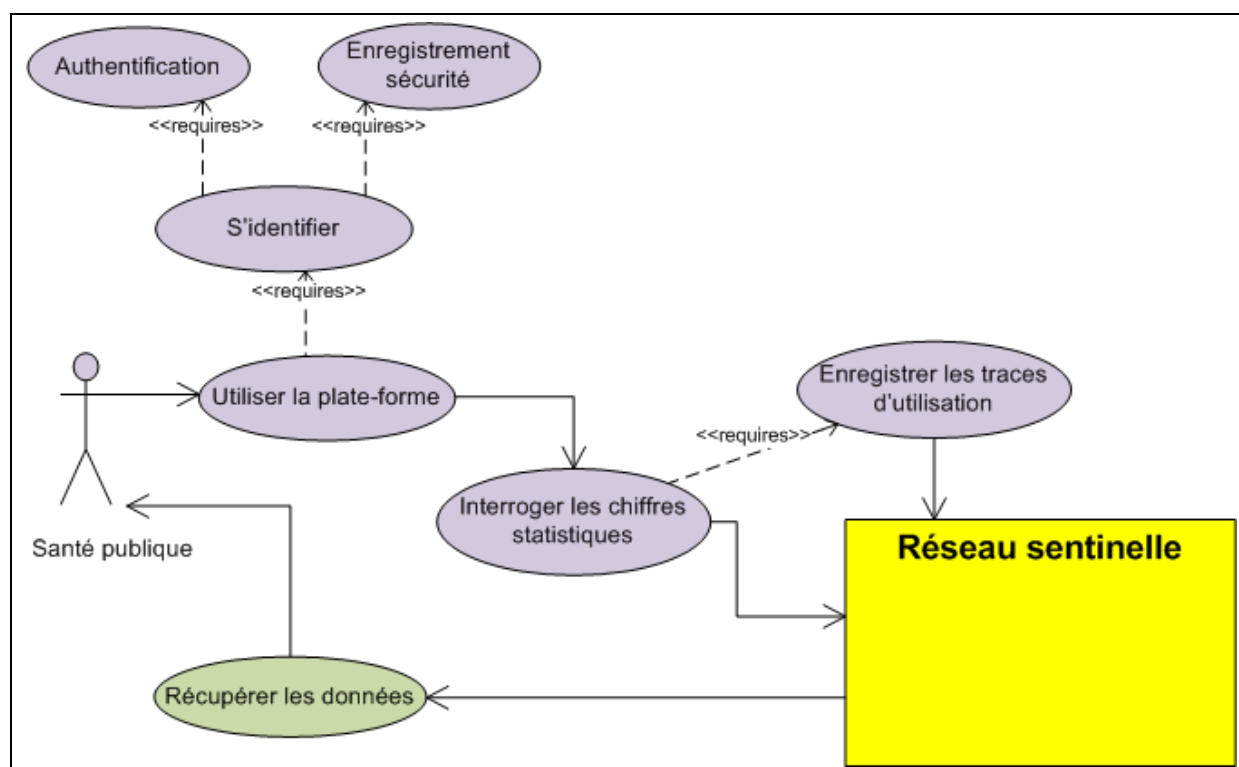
Authentification

Enregistrement sécurité

<<requires>>

<<requires>>

S'identifier

<<requires>>

Utiliser la plate-forme

Enregistrer les traces d'utilisation

<<requires>>

Interroger les chiffres statistiques

Santé publique

Réseau sentinelle

Récupérer les données